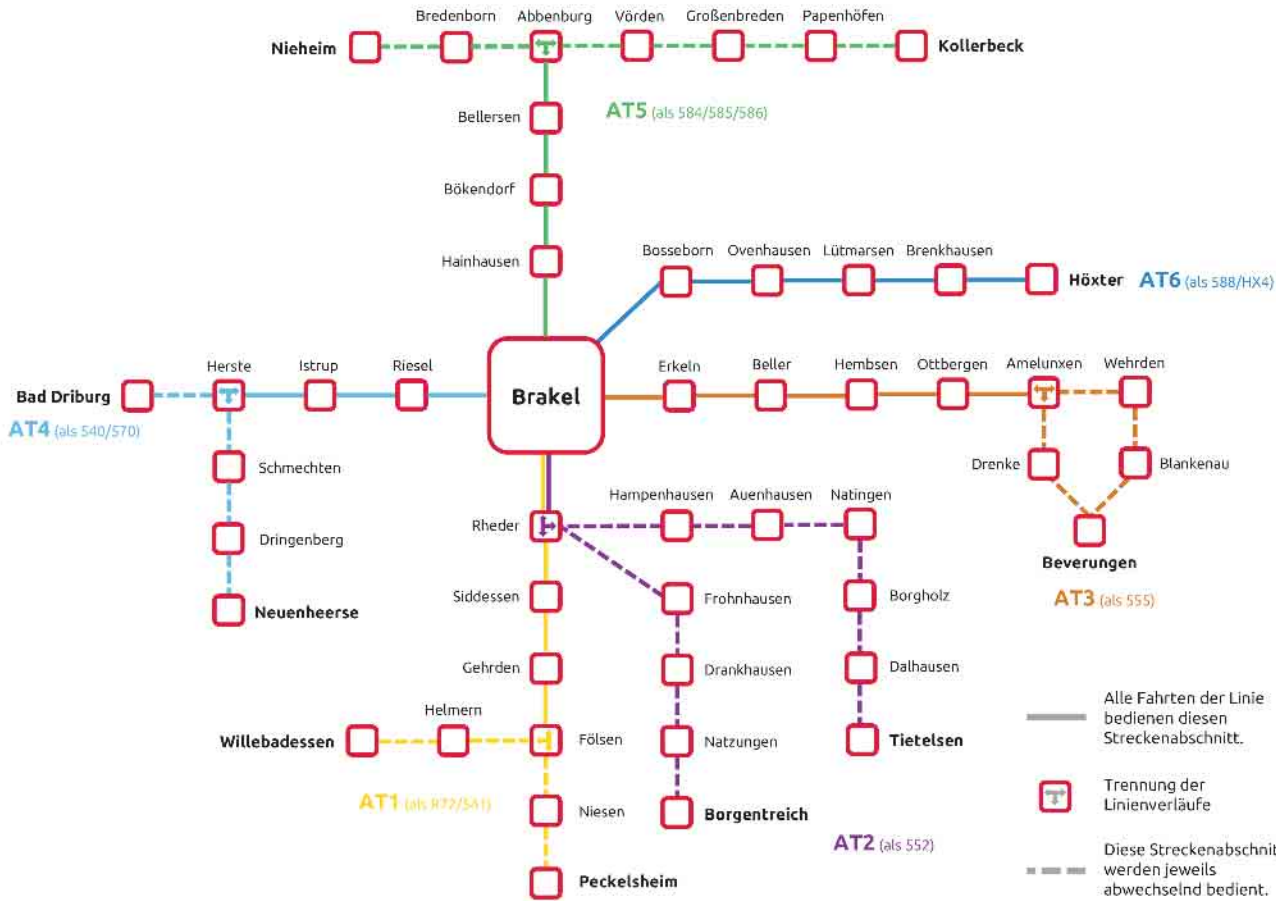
Bredenborn
Abbenburg
Vörden
Großenbreden
Papenhöfen
Nieheim
Kollerbeck
Bellersen
AT5 (als 584/585/586)
Bökendorf
Hainhausen
Bosseborn
Ovenhausen
Lütmarsen
Brenkhausen
Höxter
AT6 (als 588/HX4)
Herste
Istrup
Riesel
Bad Driburg
AT4 (als 540/570)
Brakel
Erkeln
Beller
Hembsen
Ottbergen
Amelunxen
Wehrden
Schmechten
Drenke
Blankenau
Hampenhausen
Auenhausen
Natingen
Rheder
Dringenberg
Beverungen
Neuenheerse
Siddessen
Frohnhausen
Borgholz
AT3 (als 555)
Gehrden
Drankhausen
Dalhausen
Helmern
Willebadessen
Fölsen
Natzungen
Tietelsen
AT1 (als R72/541)
Niesen
Borgentreich
AT2 (als 552)
Peckelsheim

Alle Fahrten der Linie bedienen diesen Streckenabschnitt.

Trennung der Linienverläufe

Diese Streckenabschnit werden jeweils abwechselnd bedient.